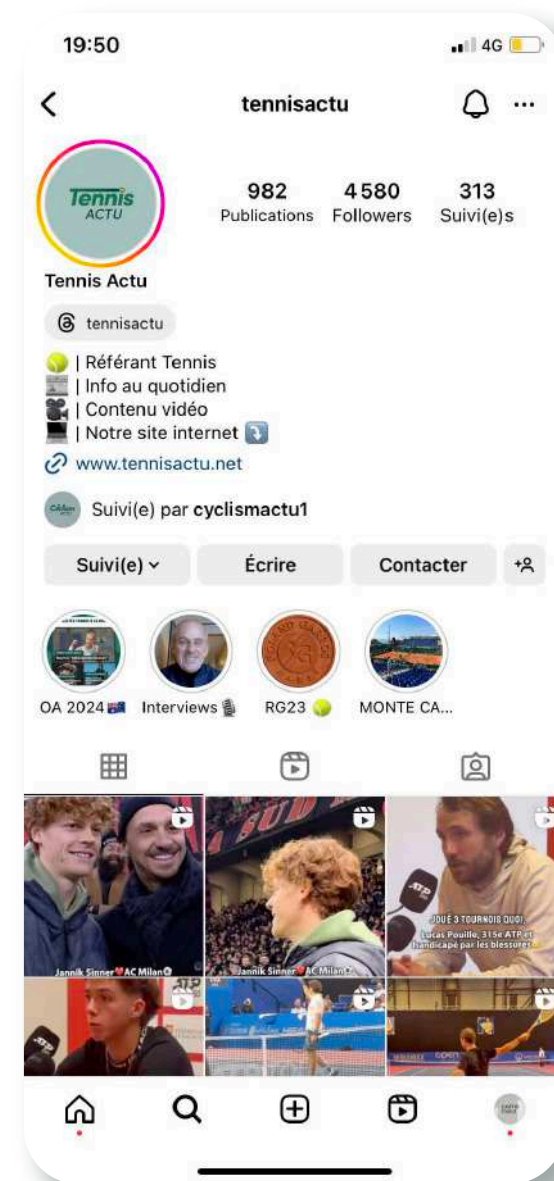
19:50

4G

tennisactu

Tennis ACTU

982 Publications

4 580 Followers

313 Suivi(e)s

Tennis Actu

tennisactu

🎾 | Référant Tennis
| Info au quotidien
| Contenu vidéo
| Notre site internet

www.tennisactu.net

Suivi(e) par cyclismactu1

Suivi(e)

Écrire

Contacter

OA 2024

Interviews

RG23

MONTE CA...

Jannik Sinner❤️AC Milan

Jannik Sinner❤️AC Milan

JOUÉ 3 TOURNOIS QUOI, Lucas Pouille, 315e ATP et handicapé par les blessures

ATP